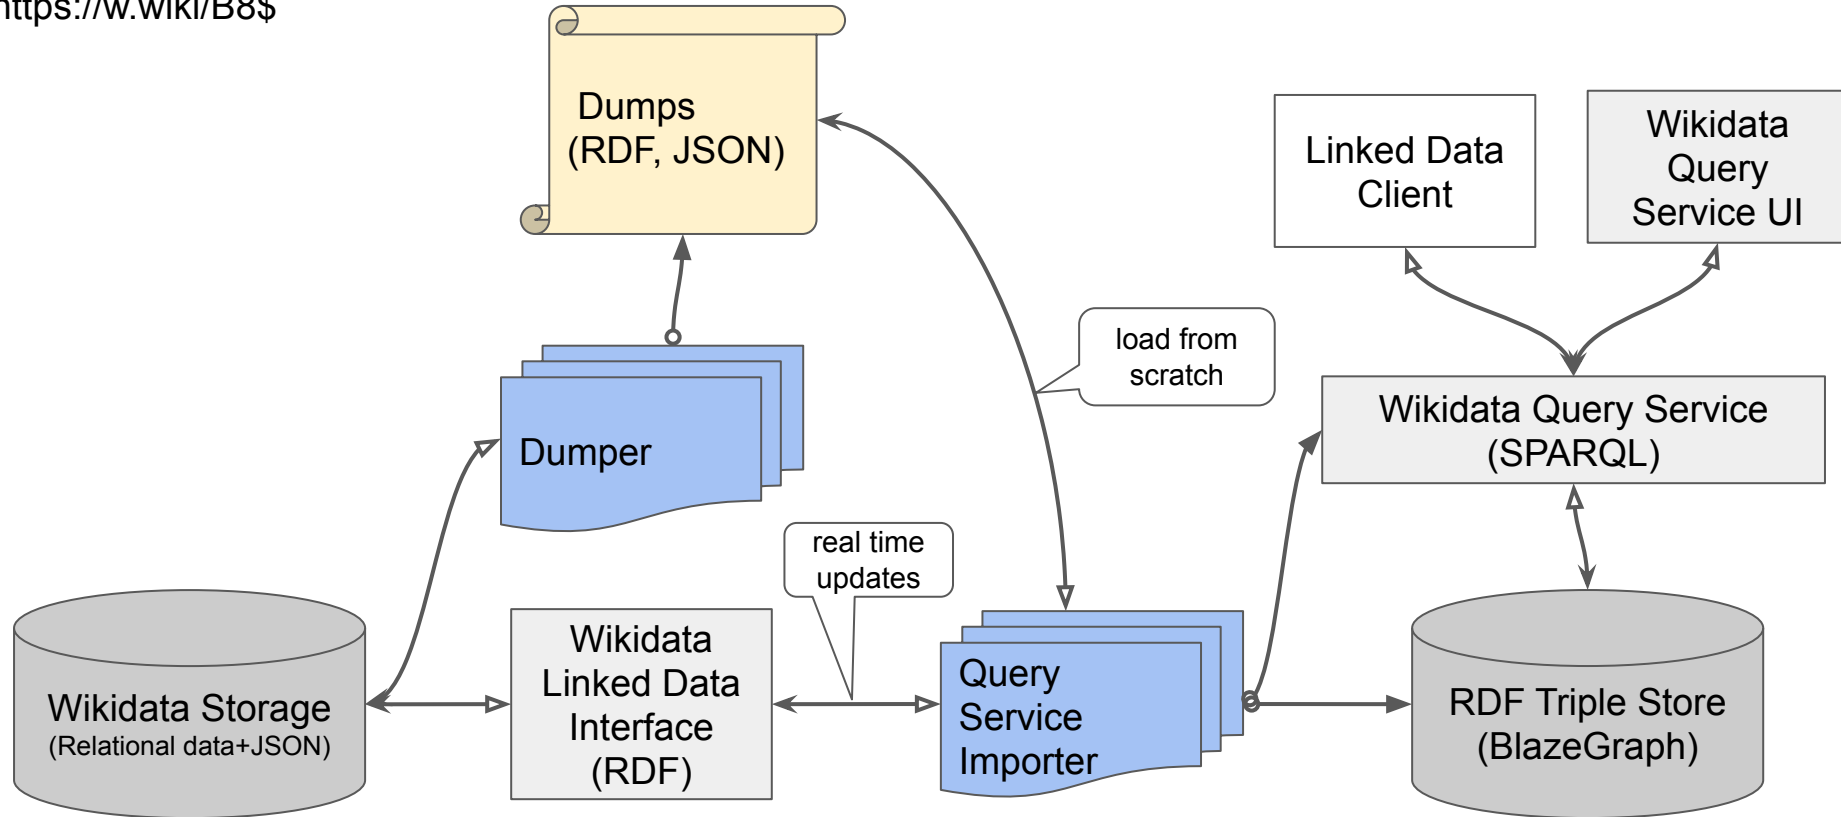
https://w.wiki/B8$

Dumps (RDF, JSON)

Linked Data Client

Wikidata Query Service UI

load from scratch

Dumper

Wikidata Query Service (SPARQL)

real time updates

Wikidata Storage
(Relational data+JSON)

Wikidata Linked Data Interface (RDF)

Query Service Importer

RDF Triple Store (BlazeGraph)